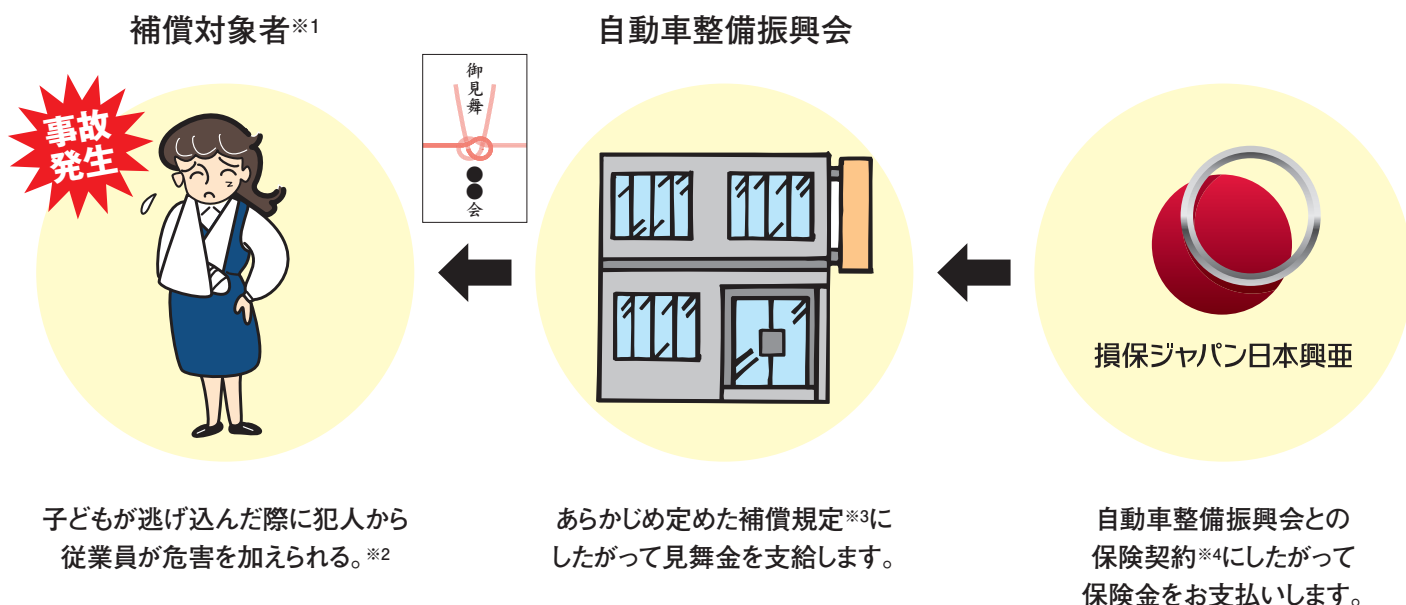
補償対象者※1

事故発生

御見舞
●●会

自動車整備振興会

損保ジャパン日本興亜

子どもが逃げ込んだ際に犯人から従業員が危害を加えられる。※2

あらかじめ定めた補償規定※3にしたがって見舞金を支給します。

自動車整備振興会との保険契約※4にしたがって保険金をお支払いします。